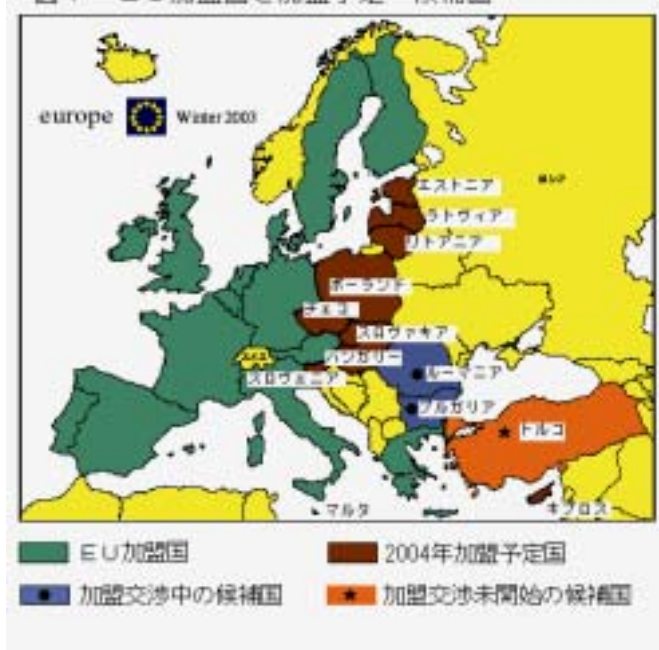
図1 EU加盟国と加盟予定・候補国

europe Winter 2003

エストニア
ラトヴィア
リトアニア
ポーランド
チェコ
スロヴァキア
ハンガリー
スロヴェニア
ルーマニア
ブルガリア
トルコ
マルタ
キプロス

EU加盟国
2004年加盟予定国
加盟交渉中の候補国
加盟交渉未開始の候補国